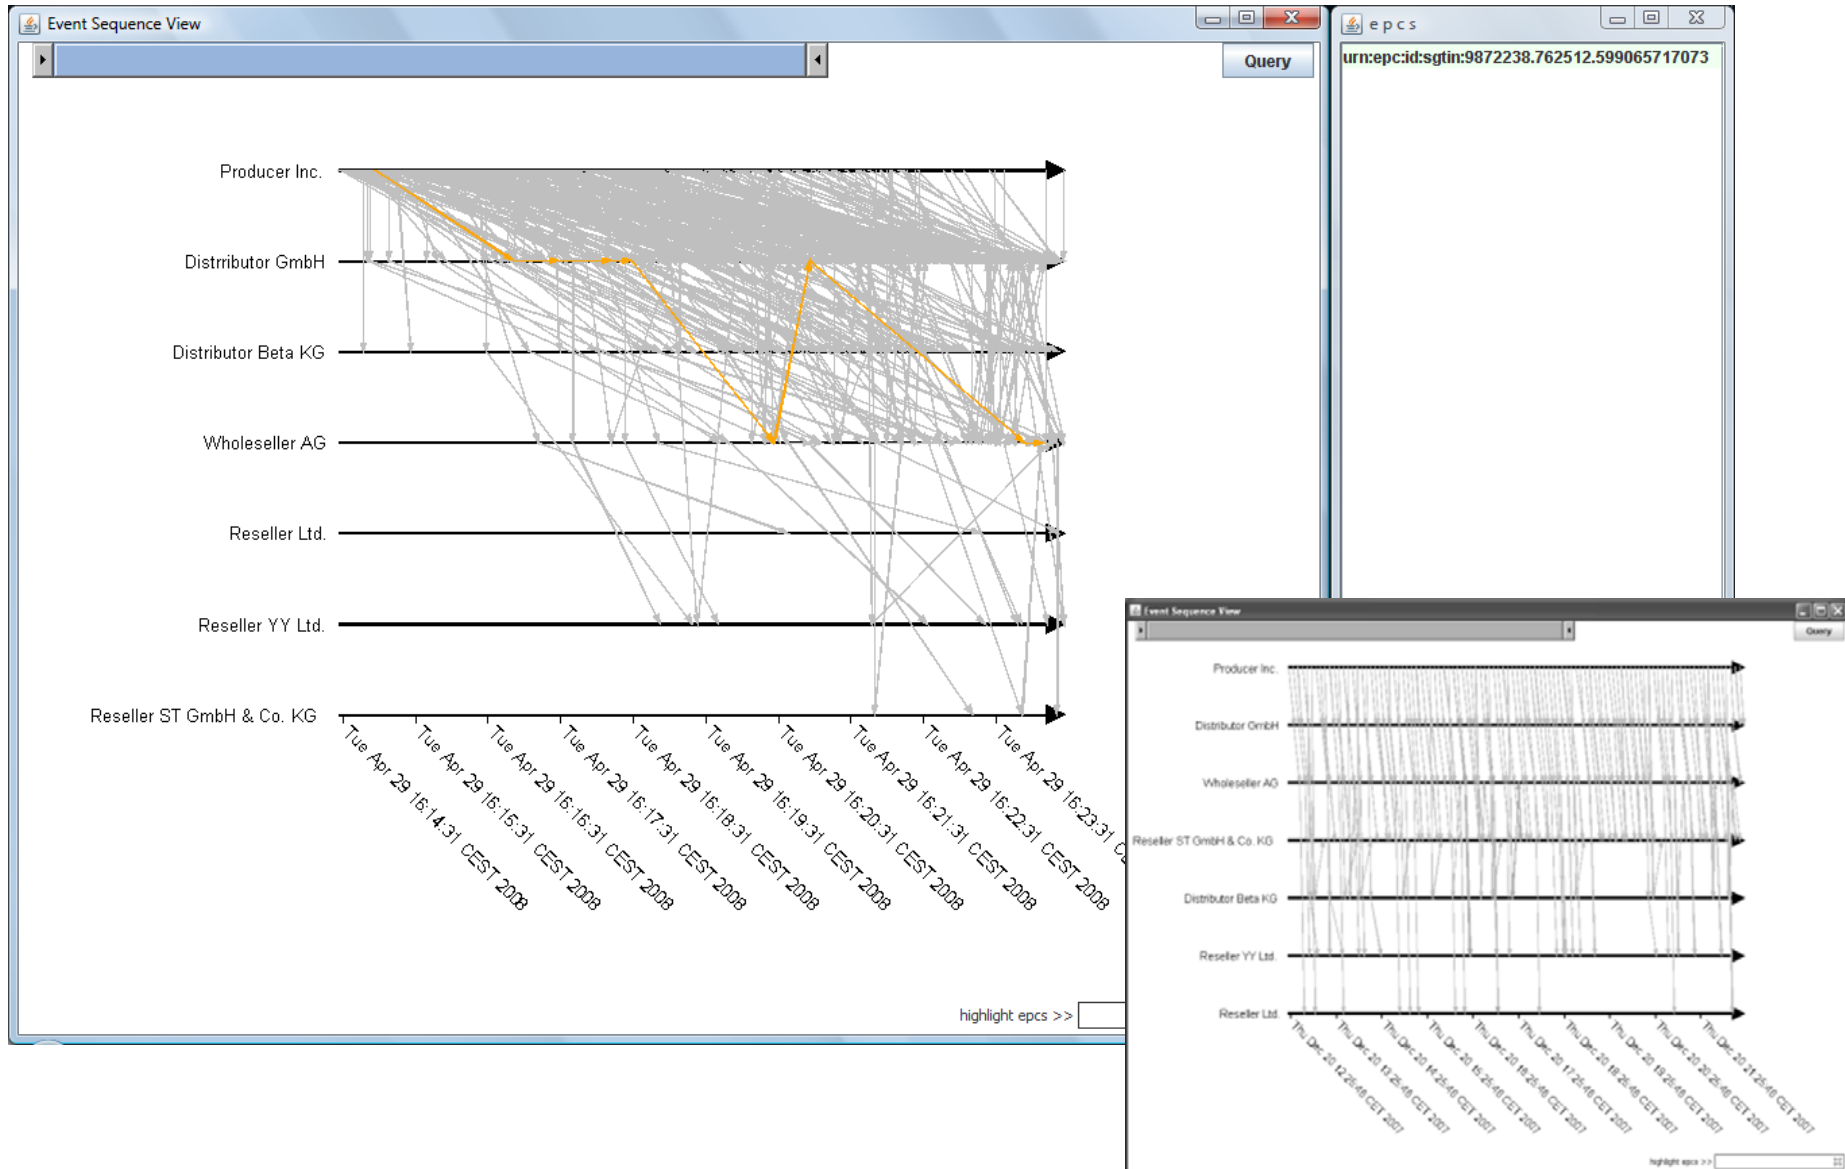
Event Sequence View

Query

Producer Inc.

Distrributor GmbH

Distributor Beta KG

Wholeseller AG

Reseller Ltd.

Reseller YY Ltd.

Reseller ST GmbH & Co. KG

Tue Apr 29 16:14:31 CEST 2008
Tue Apr 29 16:15:31 CEST 2008
Tue Apr 29 16:16:31 CEST 2008
Tue Apr 29 16:17:31 CEST 2008
Tue Apr 29 16:18:31 CEST 2008
Tue Apr 29 16:19:31 CEST 2008
Tue Apr 29 16:20:31 CEST 2008
Tue Apr 29 16:21:31 CEST 2008
Tue Apr 29 16:22:31 CEST 2008
Tue Apr 29 16:23:31 C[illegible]

highlight epcs >>

e p c s

urn:epc:id:sgtin:9872238.762512.599065717073

Event Sequence View

Query

Producer Inc.

Distributor GmbH

Wholeseller AG

Reseller ST GmbH & Co. KG

Distributor Beta KG

Reseller YY Ltd.

Reseller Ltd.

Thu Dec 20 12:25:46 CET 2007
Thu Dec 20 13:25:46 CET 2007
Thu Dec 20 14:25:46 CET 2007
Thu Dec 20 15:25:46 CET 2007
Thu Dec 20 16:25:46 CET 2007
Thu Dec 20 17:25:46 CET 2007
Thu Dec 20 18:25:46 CET 2007
Thu Dec 20 19:25:46 CET 2007
Thu Dec 20 20:25:46 CET 2007
Thu Dec 20 21:25:46 CET 2007

highlight epcs >>